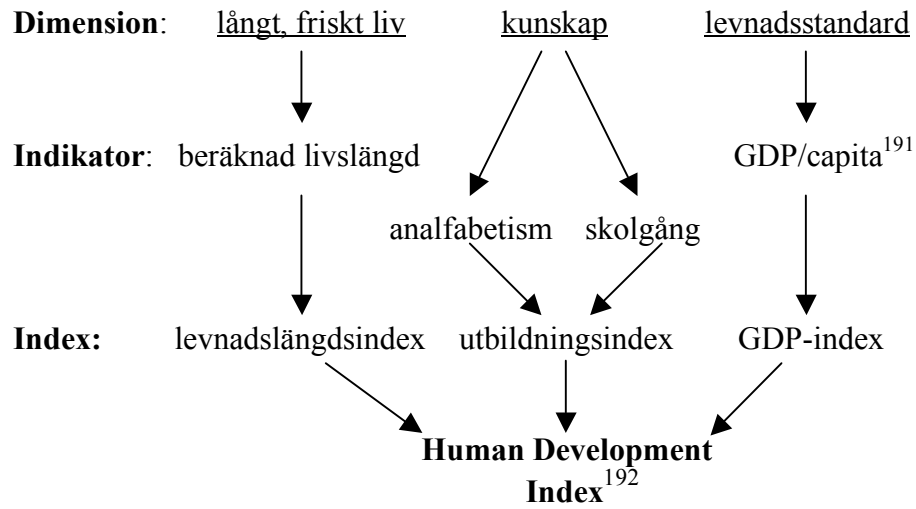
**Dimension**: långt, friskt liv kunskap levnadsstandard

**Indikator**: beräknad livslängd GDP/capita$^{191}$

analfabetism skolgång

**Index:** levnadslängdsindex utbildningsindex GDP-index

**Human Development Index**$^{192}$